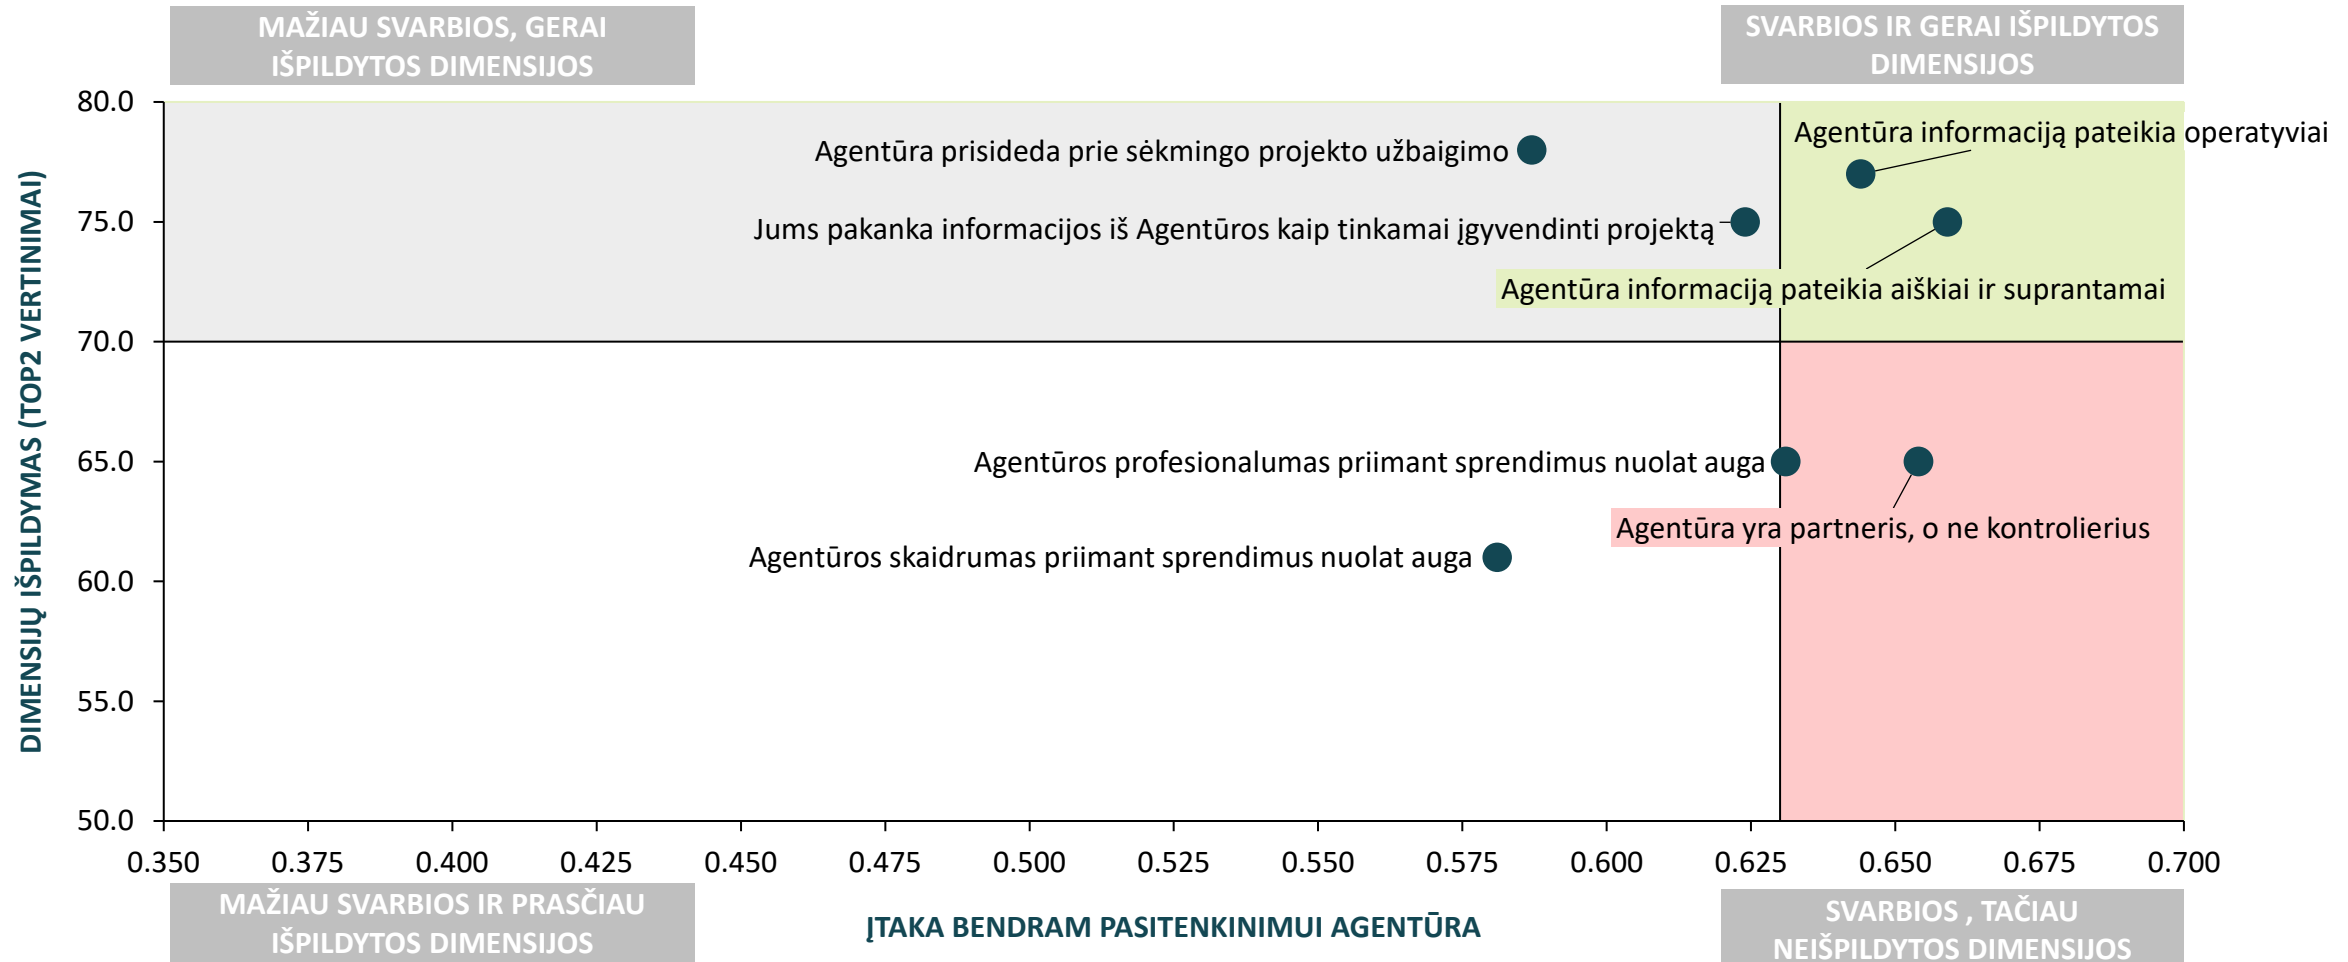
MAŽIAU SVARBIOS, GERAI IŠPILDYTOS DIMENSIJOS

SVARBIOS IR GERAI IŠPILDYTOS DIMENSIJOS

DIMENSIJŲ IŠPILDYMAS (TOP2 VERTINIMAI)

80.0
75.0
70.0
65.0
60.0
55.0
50.0

Agentūra prisideda prie sėkmingo projekto užbaigimo

Agentūra informaciją pateikia operatyviai

Jums pakanka informacijos iš Agentūros kaip tinkamai įgyvendinti projektą

Agentūra informaciją pateikia aiškiai ir suprantamai

Agentūros profesionalumas priimant sprendimus nuolat auga

Agentūra yra partneris, o ne kontrolierius

Agentūros skaidrumas priimant sprendimus nuolat auga

0.350 0.375 0.400 0.425 0.450 0.475 0.500 0.525 0.550 0.575 0.600 0.625 0.650 0.675 0.700

MAŽIAU SVARBIOS IR PRASČIAU IŠPILDYTOS DIMENSIJOS

ĮTAKA BENDRAM PASITENKINIMUI AGENTŪRA

SVARBIOS , TAČIAU NEIŠPILDYTOS DIMENSIJOS